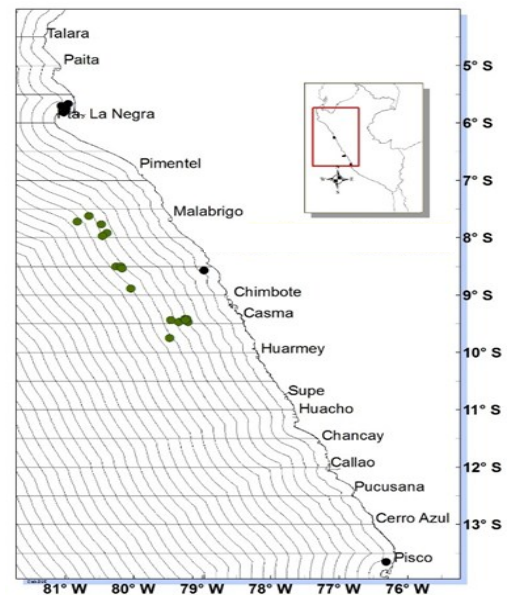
Talara
Paita
5° S
Pta. La Negra
6° S
Pimentel
7° S
Malabrigo
8° S
Chimbote
9° S
Casma
Huarmey
10° S
Supe
Huacho
11° S
Chancay
Callao
12° S
Pucusana
Cerro Azul
13° S
Pisco
81° W
80° W
79° W
78° W
77° W
76° W